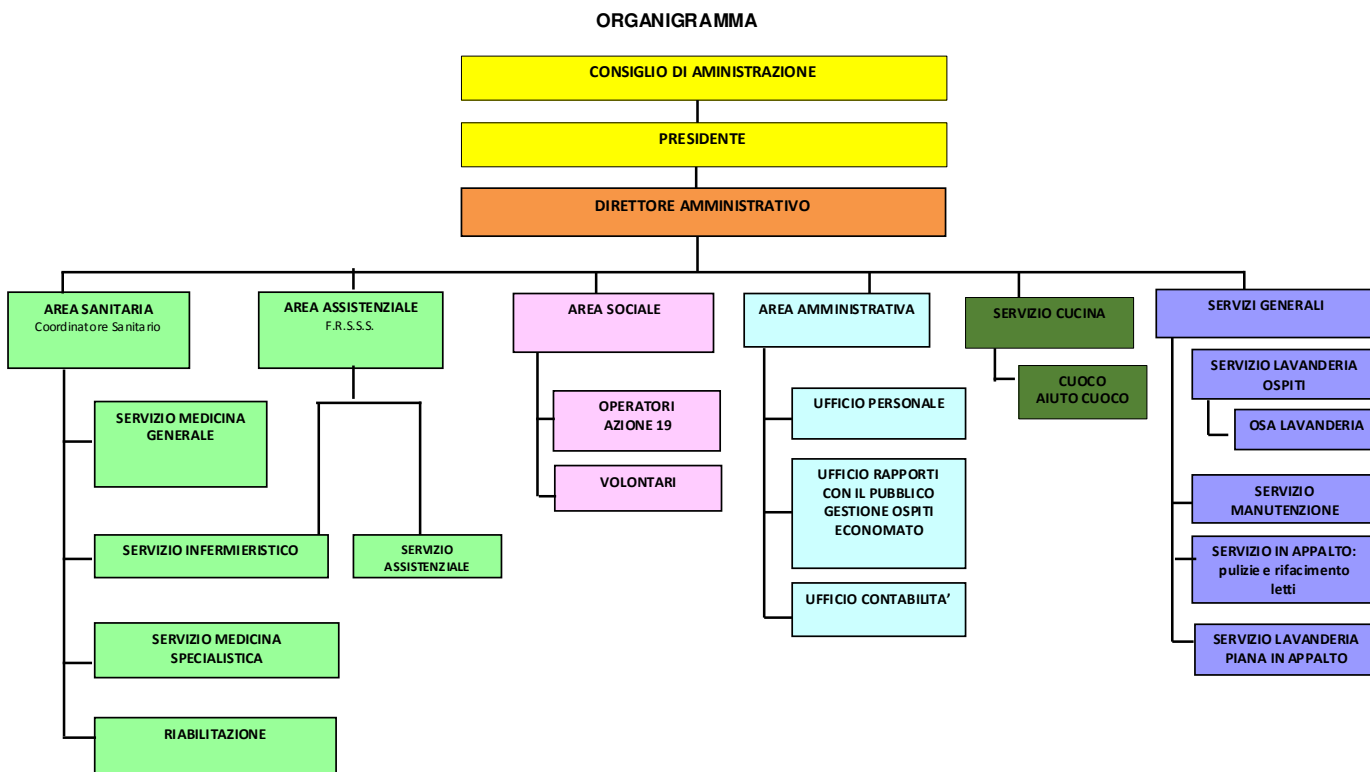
ORGANIGRAMMA

CONSIGLIO DI AMINISTRAZIONE

PRESIDENTE

DIRETTORE AMMINISTRATIVO

AREA SANITARIA
Coordinatore Sanitario

SERVIZIO MEDICINA GENERALE

SERVIZIO INFERMIERISTICO

SERVIZIO MEDICINA SPECIALISTICA

RIABILITAZIONE

AREA ASSISTENZIALE
F.R.S.S.S.

SERVIZIO ASSISTENZIALE

AREA SOCIALE

OPERATORI AZIONE 19

VOLONTARI

AREA AMMINISTRATIVA

UFFICIO PERSONALE

UFFICIO RAPPORTI CON IL PUBBLICO GESTIONE OSPITI ECONOMATO

UFFICIO CONTABILITA'

SERVIZIO CUCINA

CUOCO
AIUTO CUOCO

SERVIZI GENERALI

SERVIZIO LAVANDERIA OSPITI

OSA LAVANDERIA

SERVIZIO MANUTENZIONE

SERVIZIO IN APPALTO: pulizie e rifacimento letti

SERVIZIO LAVANDERIA PIANA IN APPALTO